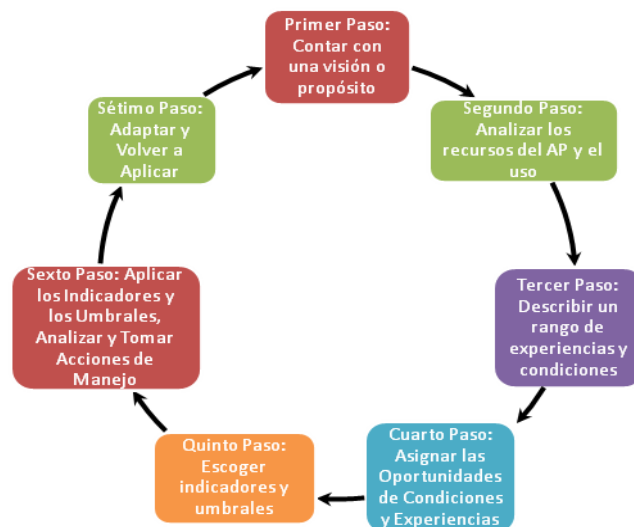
Primer Paso: Contar con una visión o propósito

Segundo Paso: Analizar los recursos del AP y el uso

Tercer Paso: Describir un rango de experiencias y condiciones

Cuarto Paso: Asignar las Oportunidades de Condiciones y Experiencias

Quinto Paso: Escoger indicadores y umbrales

Sexto Paso: Aplicar los Indicadores y los Umbrales, Analizar y Tomar Acciones de Manejo

Sétimo Paso: Adaptar y Volver a Aplicar